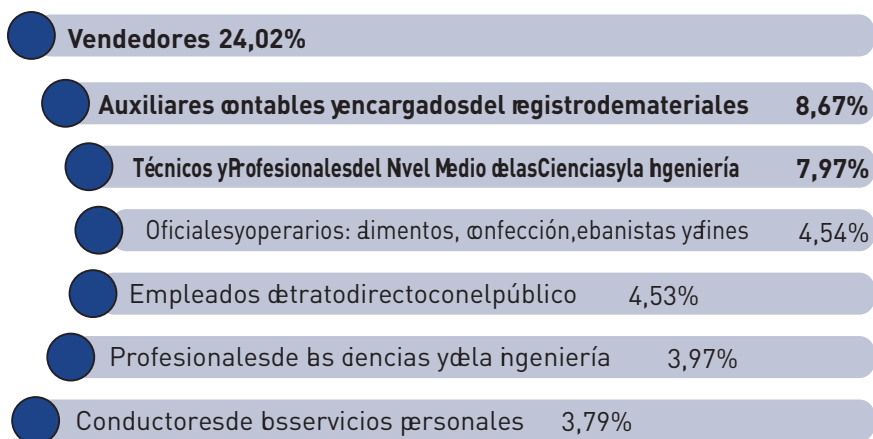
Vendedores 24,02%

Auxiliares contables y encargados del registro de materiales 8,67%

Técnicos y Profesionales del Nivel Medio de las Ciencias y la Ingeniería 7,97%

Oficiales y operarios: alimentos, confección, ebanistas y afines 4,54%

Empleados de trato directo con el público 4,53%

Profesionales de las ciencias y de la ingeniería 3,97%

Conductores de los servicios personales 3,79%